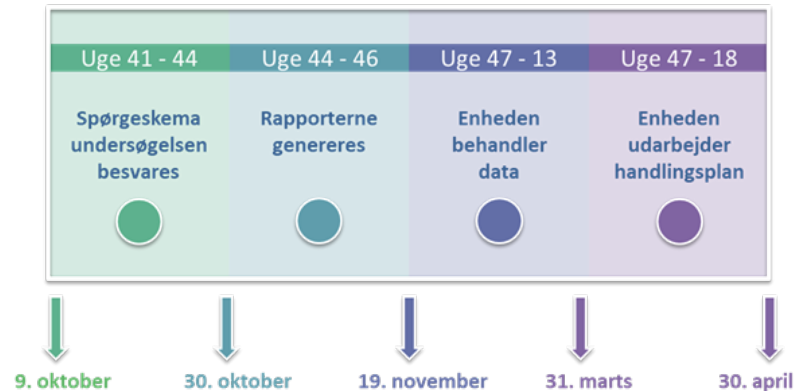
Uge 41 - 44

Spørgeskema undersøgelsen besvares

Uge 44 - 46

Rapporterne genereres

Uge 47 - 13

Enheden behandler data

Uge 47 - 18

Enheden udarbejder handlingsplan

9. oktober

30. oktober

19. november

31. marts

30. april